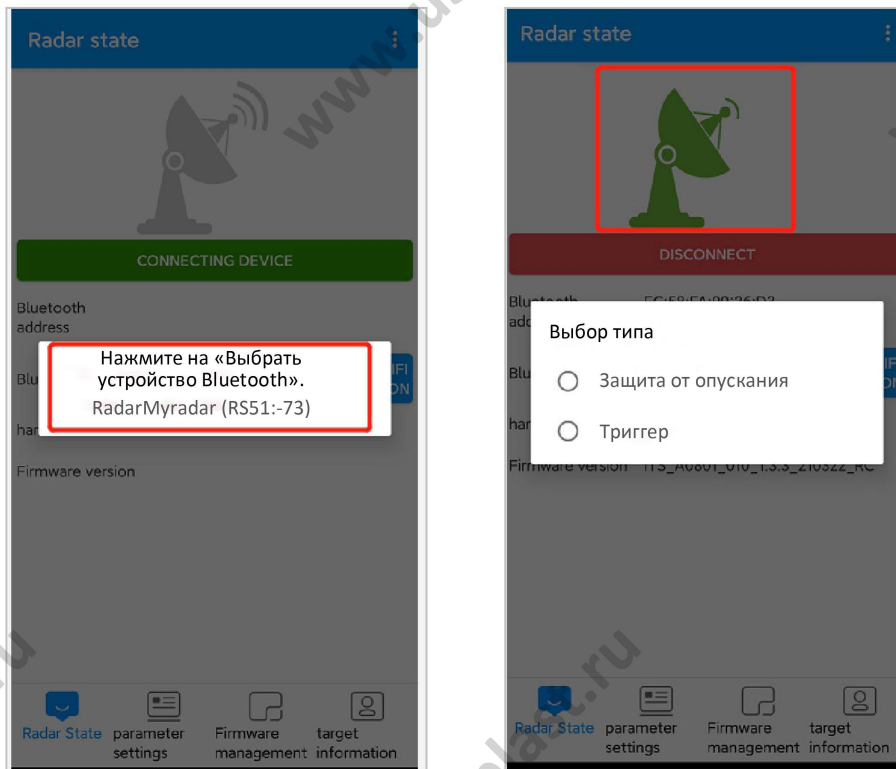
Radar state

CONNECTING DEVICE

Bluetooth address

Blu

Нажмите на «Выбрать устройство Bluetooth».
RadarMyradar (RS51:-73)

FI
ON

har

Firmware version

Radar State
parameter settings
Firmware management
target information

Radar state

DISCONNECT

Bluetooth
add
EC:58:EA:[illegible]

Выбор типа

Защита от опускания

Триггер

Blu

har

Firmware version
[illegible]_210322_RC

Radar State
parameter settings
Firmware management
target information

www.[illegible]
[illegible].ru
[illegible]plast.ru